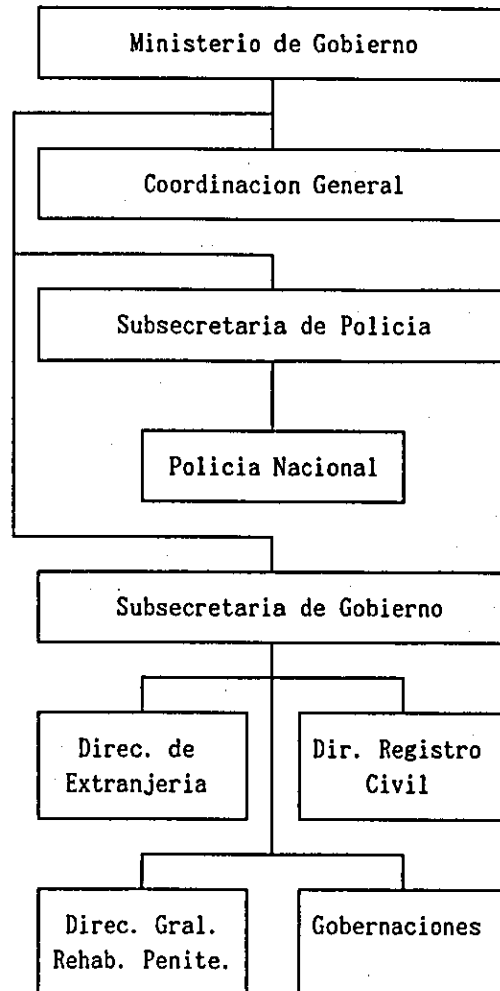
Ministerio de Gobierno

Coordinacion General

Subsecretaria de Policia

Policia Nacional

Subsecretaria de Gobierno

Direc. de Extranjeria

Dir. Registro Civil

Direc. Gral. Rehab. Penite.

Gobernaciones